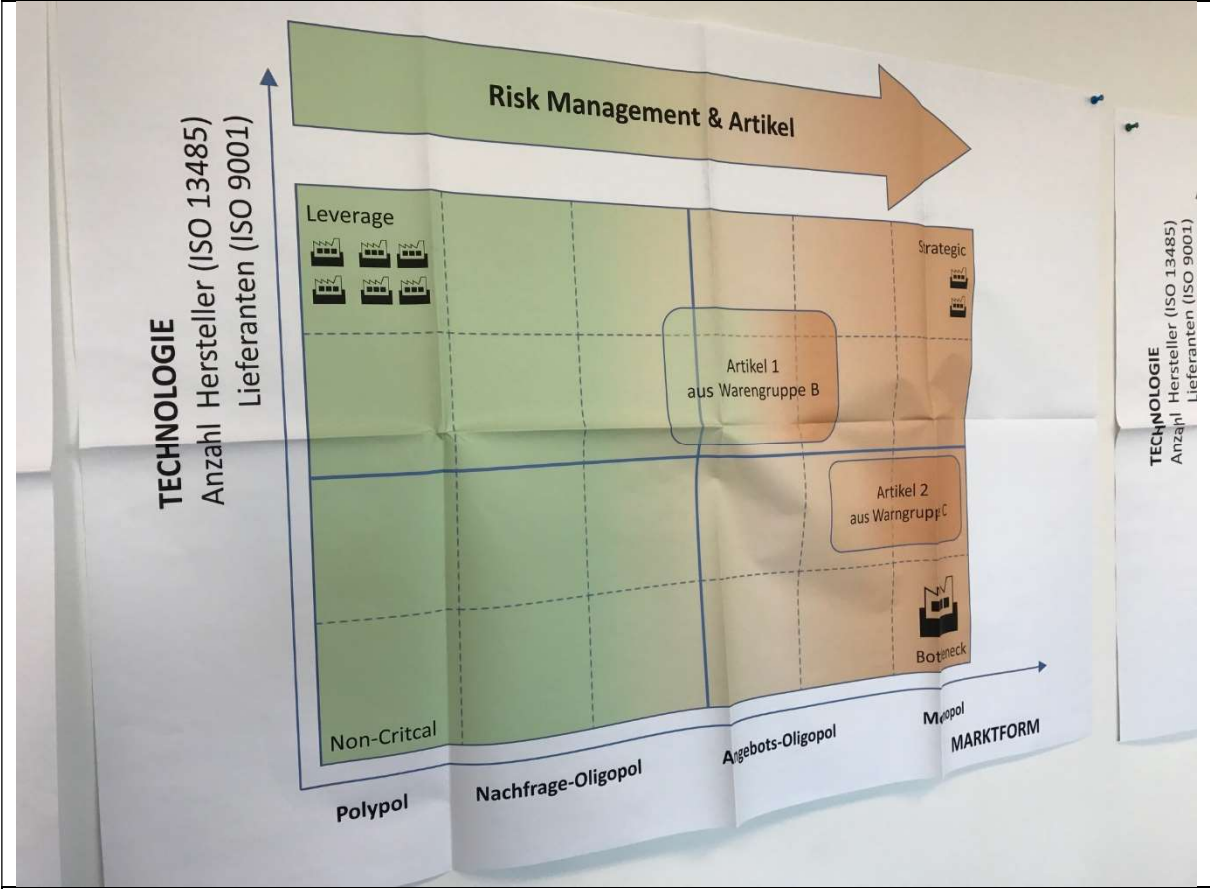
Risk Management & Artikel

TECHNOLOGIE
Anzahl Hersteller (ISO 13485)
Lieferanten (ISO 9001)

Leverage

Strategic

Artikel 1
aus Warengruppe B

Artikel 2
aus Warngrupp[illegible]C

Bot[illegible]eck

Non-Critcal

Polypol

Nachfrage-Oligopol

A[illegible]gebots-Oligopol

M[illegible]opol

MARKTFORM

TECHNOLOGIE
Anzahl Hersteller (ISO 13485)
Lieferanten (ISO 9001)